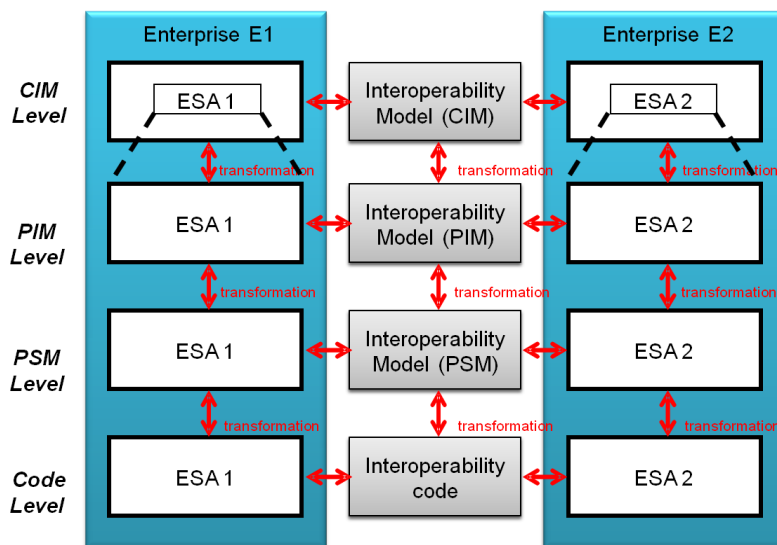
Enterprise E1

Enterprise E2

CIM Level

ESA 1

Interoperability Model (CIM)

ESA 2

transformation

transformation

transformation

PIM Level

ESA 1

Interoperability Model (PIM)

ESA 2

transformation

transformation

transformation

PSM Level

ESA 1

Interoperability Model (PSM)

ESA 2

transformation

transformation

transformation

Code Level

ESA 1

Interoperability code

ESA 2